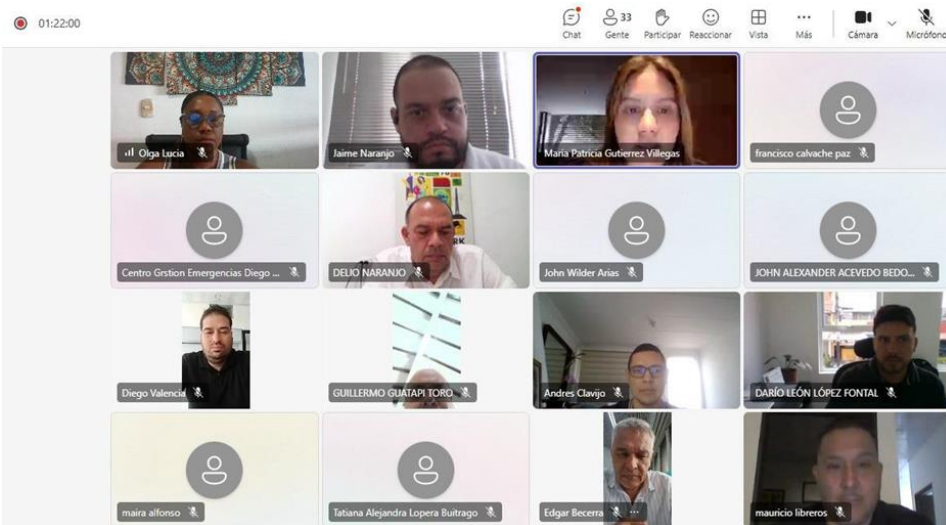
01:22:00

Chat
33 Gente
Participar
Reaccionar
Vista
Más
Cámara
Micrófono

Olga Lucia
Jaime Naranjo
Maria Patricia Gutierrez Villegas
francisco calvache paz

Centro Grstion Emergencias Diego ...
DELIO NARANJO
John Wilder Arias
JOHN ALEXANDER ACEVEDO BEDO...

Diego Valencia
GUILLERMO GUATAPI TORO
Andres Clavijo
DARÍO LEÓN LÓPEZ FONTAL

maira alfonso
Tatiana Alejandra Lopera Buitrago
Edgar Becerra
mauricio libreros